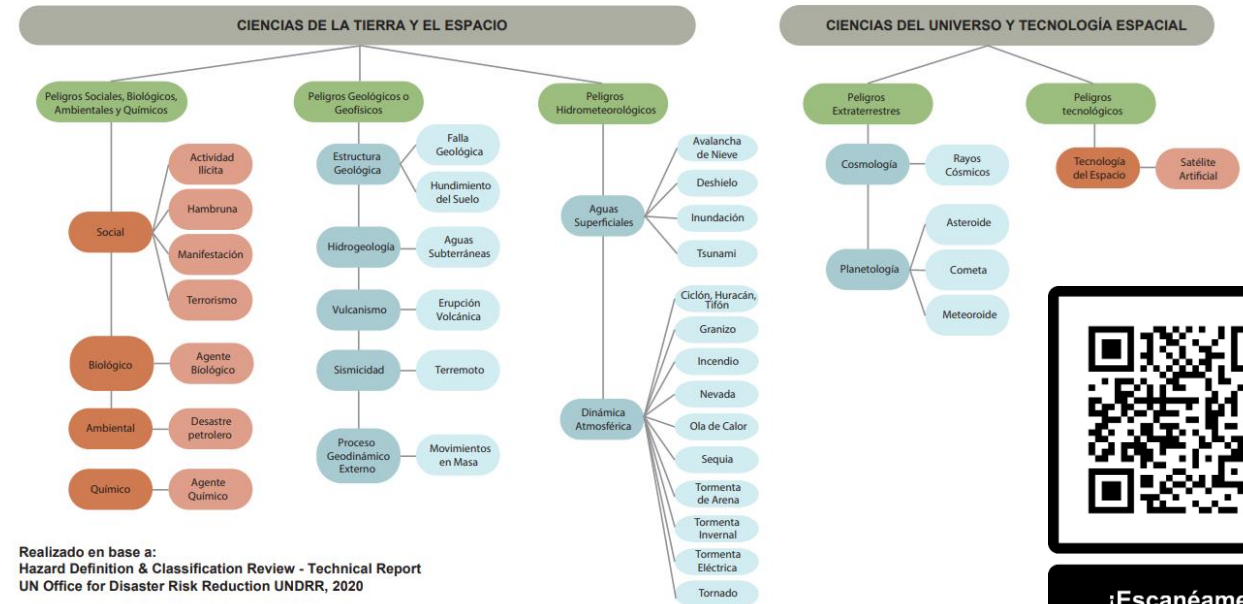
CIENCIAS DE LA TIERRA Y EL ESPACIO

Peligros Sociales, Biológicos, Ambientales y Químicos

Social
Actividad Ilícita
Hambruna
Manifestación
Terrorismo

Biológico
Agente Biológico

Ambiental
Desastre petrolero

Químico
Agente Químico

Peligros Geológicos o Geofísicos

Estructura Geológica
Falla Geológica
Hundimiento del Suelo

Hidrogeología
Aguas Subterráneas

Vulcanismo
Erupción Volcánica

Sismicidad
Terremoto

Proceso Geodinámico Externo
Movimientos en Masa

Peligros Hidrometeorológicos

Aguas Superficiales
Avalancha de Nieve
Deshielo
Inundación
Tsunami

Dinámica Atmosférica
Ciclón, Huracán, Tifón
Granizo
Incendio
Nevada
Ola de Calor
Sequia
Tormenta de Arena
Tormenta Invernal
Tormenta Eléctrica
Tornado

CIENCIAS DEL UNIVERSO Y TECNOLOGÍA ESPACIAL

Peligros Extraterrestres

Cosmología
Rayos Cósmicos

Planetología
Asteroide
Cometa
Meteoroide

Peligros tecnológicos

Tecnología del Espacio
Satélite Artificial

Realizado en base a:
Hazard Definition & Classification Review - Technical Report
UN Office for Disaster Risk Reduction UNDRR, 2020

¡Escanéame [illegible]